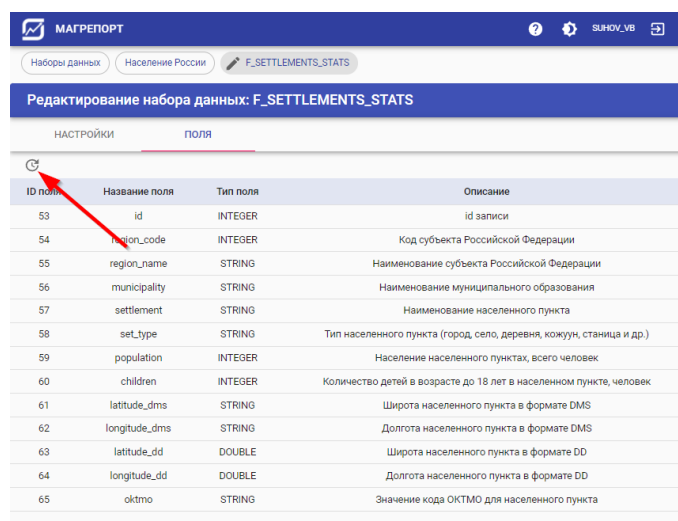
МАГРЕПОРТ

SUHOV_VB

Наборы данных | Население России | F_SETTLEMENTS_STATS

Редактирование набора данных: F_SETTLEMENTS_STATS

НАСТРОЙКИ | ПОЛЯ

| ID поля | Название поля | Тип поля | Описание |
|---|---|---|---|
| 53 | id | INTEGER | id записи |
| 54 | region_code | INTEGER | Код субъекта Российской Федерации |
| 55 | region_name | STRING | Наименование субъекта Российской Федерации |
| 56 | municipality | STRING | Наименование муниципального образования |
| 57 | settlement | STRING | Наименование населенного пункта |
| 58 | set_type | STRING | Тип населенного пункта (город, село, деревня, кожуун, станица и др.) |
| 59 | population | INTEGER | Население населенного пунктах, всего человек |
| 60 | children | INTEGER | Количество детей в возрасте до 18 лет в населенном пункте, человек |
| 61 | latitude_dms | STRING | Широта населенного пункта в формате DMS |
| 62 | longitude_dms | STRING | Долгота населенного пункта в формате DMS |
| 63 | latitude_dd | DOUBLE | Широта населенного пункта в формате DD |
| 64 | longitude_dd | DOUBLE | Долгота населенного пункта в формате DD |
| 65 | oktmo | STRING | Значение кода ОКТМО для населенного пункта |